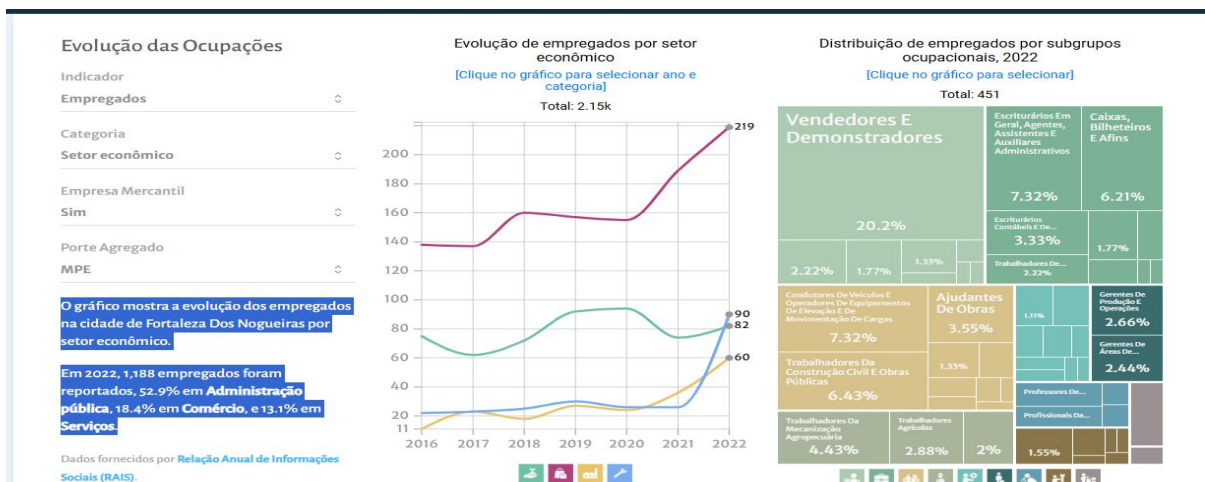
Evolução das Ocupações

Indicador
Empregados

Categoria
Setor econômico

Empresa Mercantil
Sim

Porte Agregado
MPE

O gráfico mostra a evolução dos empregados na cidade de Fortaleza Dos Nogueiras por setor econômico.

Em 2022, 1,188 empregados foram reportados, 52.9% em Administração pública, 18.4% em Comércio, e 13.1% em Serviços.

Dados fornecidos por Relação Anual de Informações Sociais (RAIS).

Evolução de empregados por setor econômico
[Clique no gráfico para selecionar ano e categoria]
Total: 2.15k

219
200
180
160
140
120
100
90
82
80
60
60
40
20
11
2016 2017 2018 2019 2020 2021 2022

Distribuição de empregados por subgrupos ocupacionais, 2022
[Clique no gráfico para selecionar]
Total: 451

Vendedores E Demonstradores
20.2%
2.22%
1.77%
1.33%
Escriturários Em Geral, Agentes, Assistentes E Auxiliares Administrativos
7.32%
Caixas, Bilheteiros E Afins
6.21%
Escriturários Contábeis E De...
3.33%
1.77%
Trabalhadores De...
2.22%
Condutores De Veículos E Operadores De Equipamentos De Elevação E De Movimentação De Cargas
7.32%
Ajudantes De Obras
3.55%
1.11%
Gerentes De Produção E Operações
2.66%
Gerentes De Áreas De...
2.44%
Trabalhadores Da Construção Civil E Obras Públicas
6.43%
1.33%
Professores De...
Profissionais Da...
Trabalhadores Da Mecanização Agropecuária
4.43%
Trabalhadores Agrícolas
2.88%
2%
1.55%